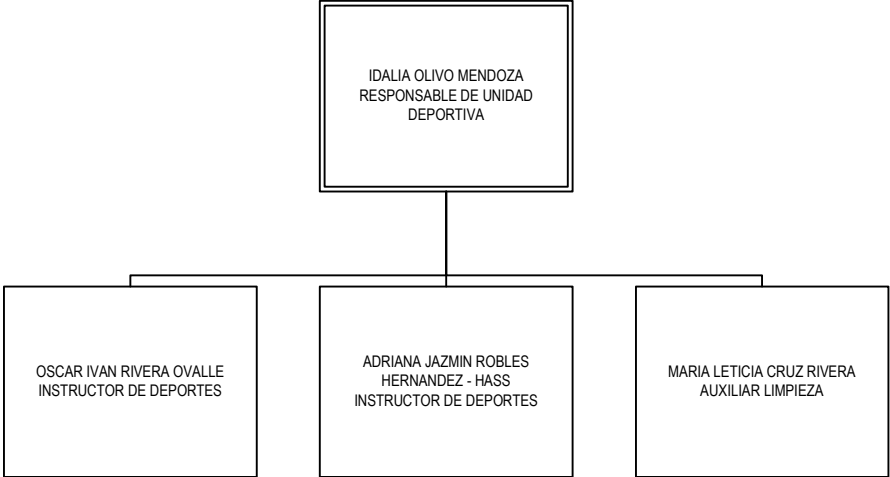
IDALIA OLIVO MENDOZA
RESPONSABLE DE UNIDAD DEPORTIVA

OSCAR IVAN RIVERA OVALLE
INSTRUCTOR DE DEPORTES

ADRIANA JAZMIN ROBLES HERNANDEZ - HASS
INSTRUCTOR DE DEPORTES

MARIA LETICIA CRUZ RIVERA
AUXILIAR LIMPIEZA